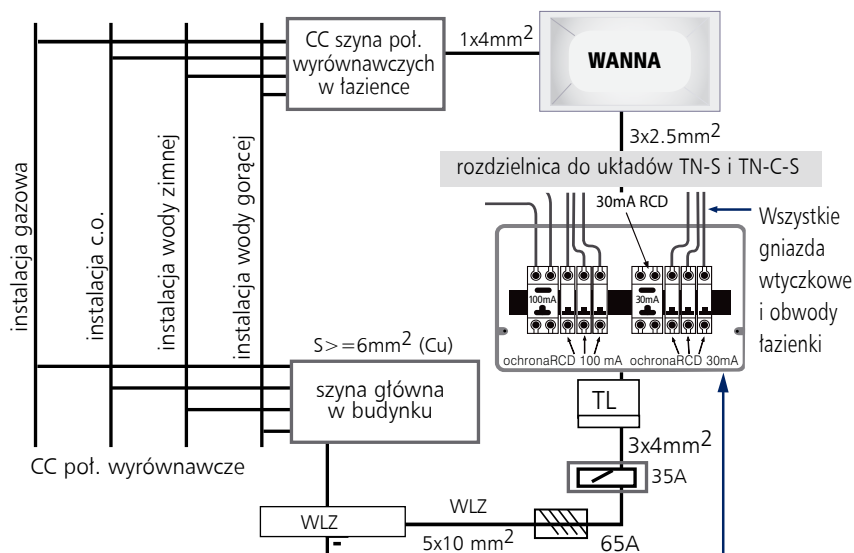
CC szyna poł. wyrównawczych w łazience

1x4mm$^2$

WANNA

3x2.5mm$^2$

rozdzielnica do układów TN-S i TN-C-S

30mA RCD

Wszystkie gniazda wtyczkowe i obwody łazienki

instalacja gazowa

instalacja c.o.

instalacja wody zimnej

instalacja wody gorącej

100mA

30mA

ochronaRCD 100 mA

ochronaRCD 30mA

S>=6mm$^2$ (Cu)

szyna główna w budynku

TL

3x4mm$^2$

CC poł. wyrównawcze

35A

WLZ

WLZ

5x10 mm$^2$

65A